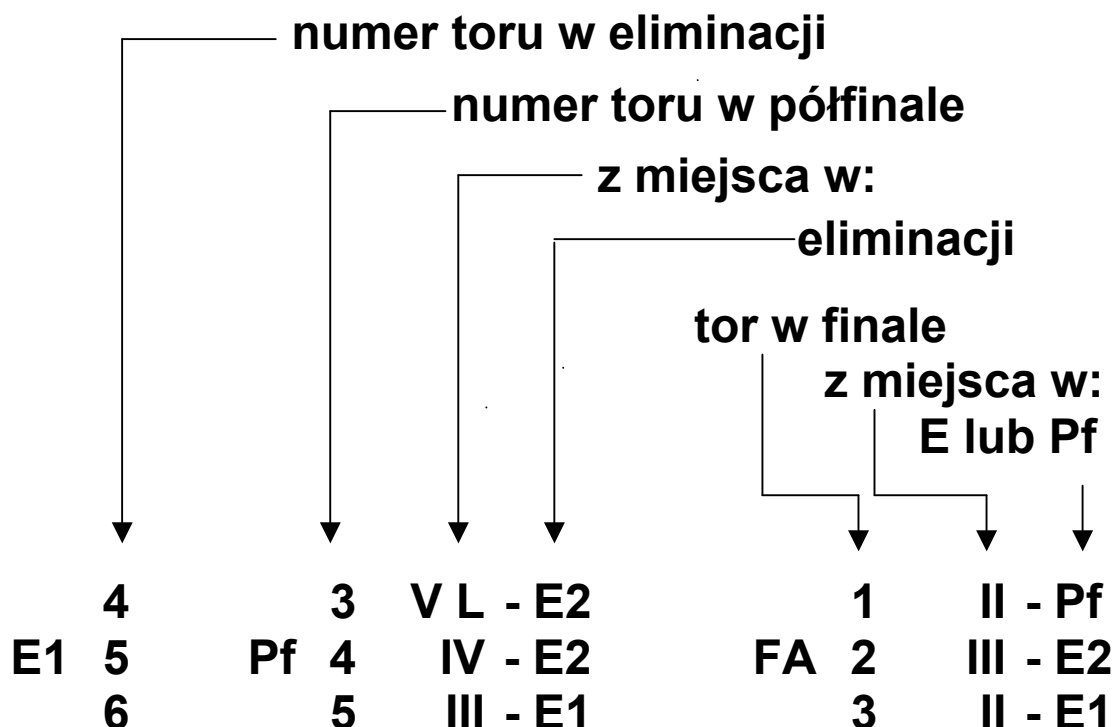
numer toru w eliminacji

numer toru w półfinale

z miejsca w:

eliminacji

tor w finale

z miejsca w:
E lub Pf

|  |  |  |  |  |  |  |  |
|---|---|---|---|---|---|---|---|
|  | 4 |  | 3 | V L - E2 |  | 1 | II - Pf |
| E1 | 5 | Pf | 4 | IV - E2 | FA | 2 | III - E2 |
|  | 6 |  | 5 | III - E1 |  | 3 | II - E1 |